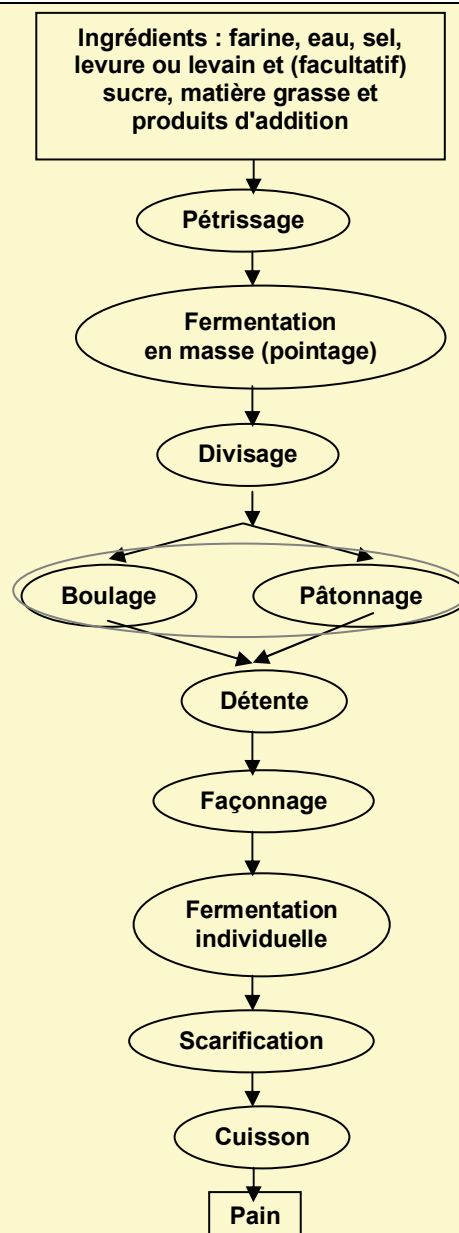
Ingrédients : farine, eau, sel, levure ou levain et (facultatif) sucre, matière grasse et produits d'addition

Pétrissage

Fermentation en masse (pointage)

Divisage

Boulage

Pâtonnage

Détente

Façonnage

Fermentation individuelle

Scarification

Cuisson

Pain